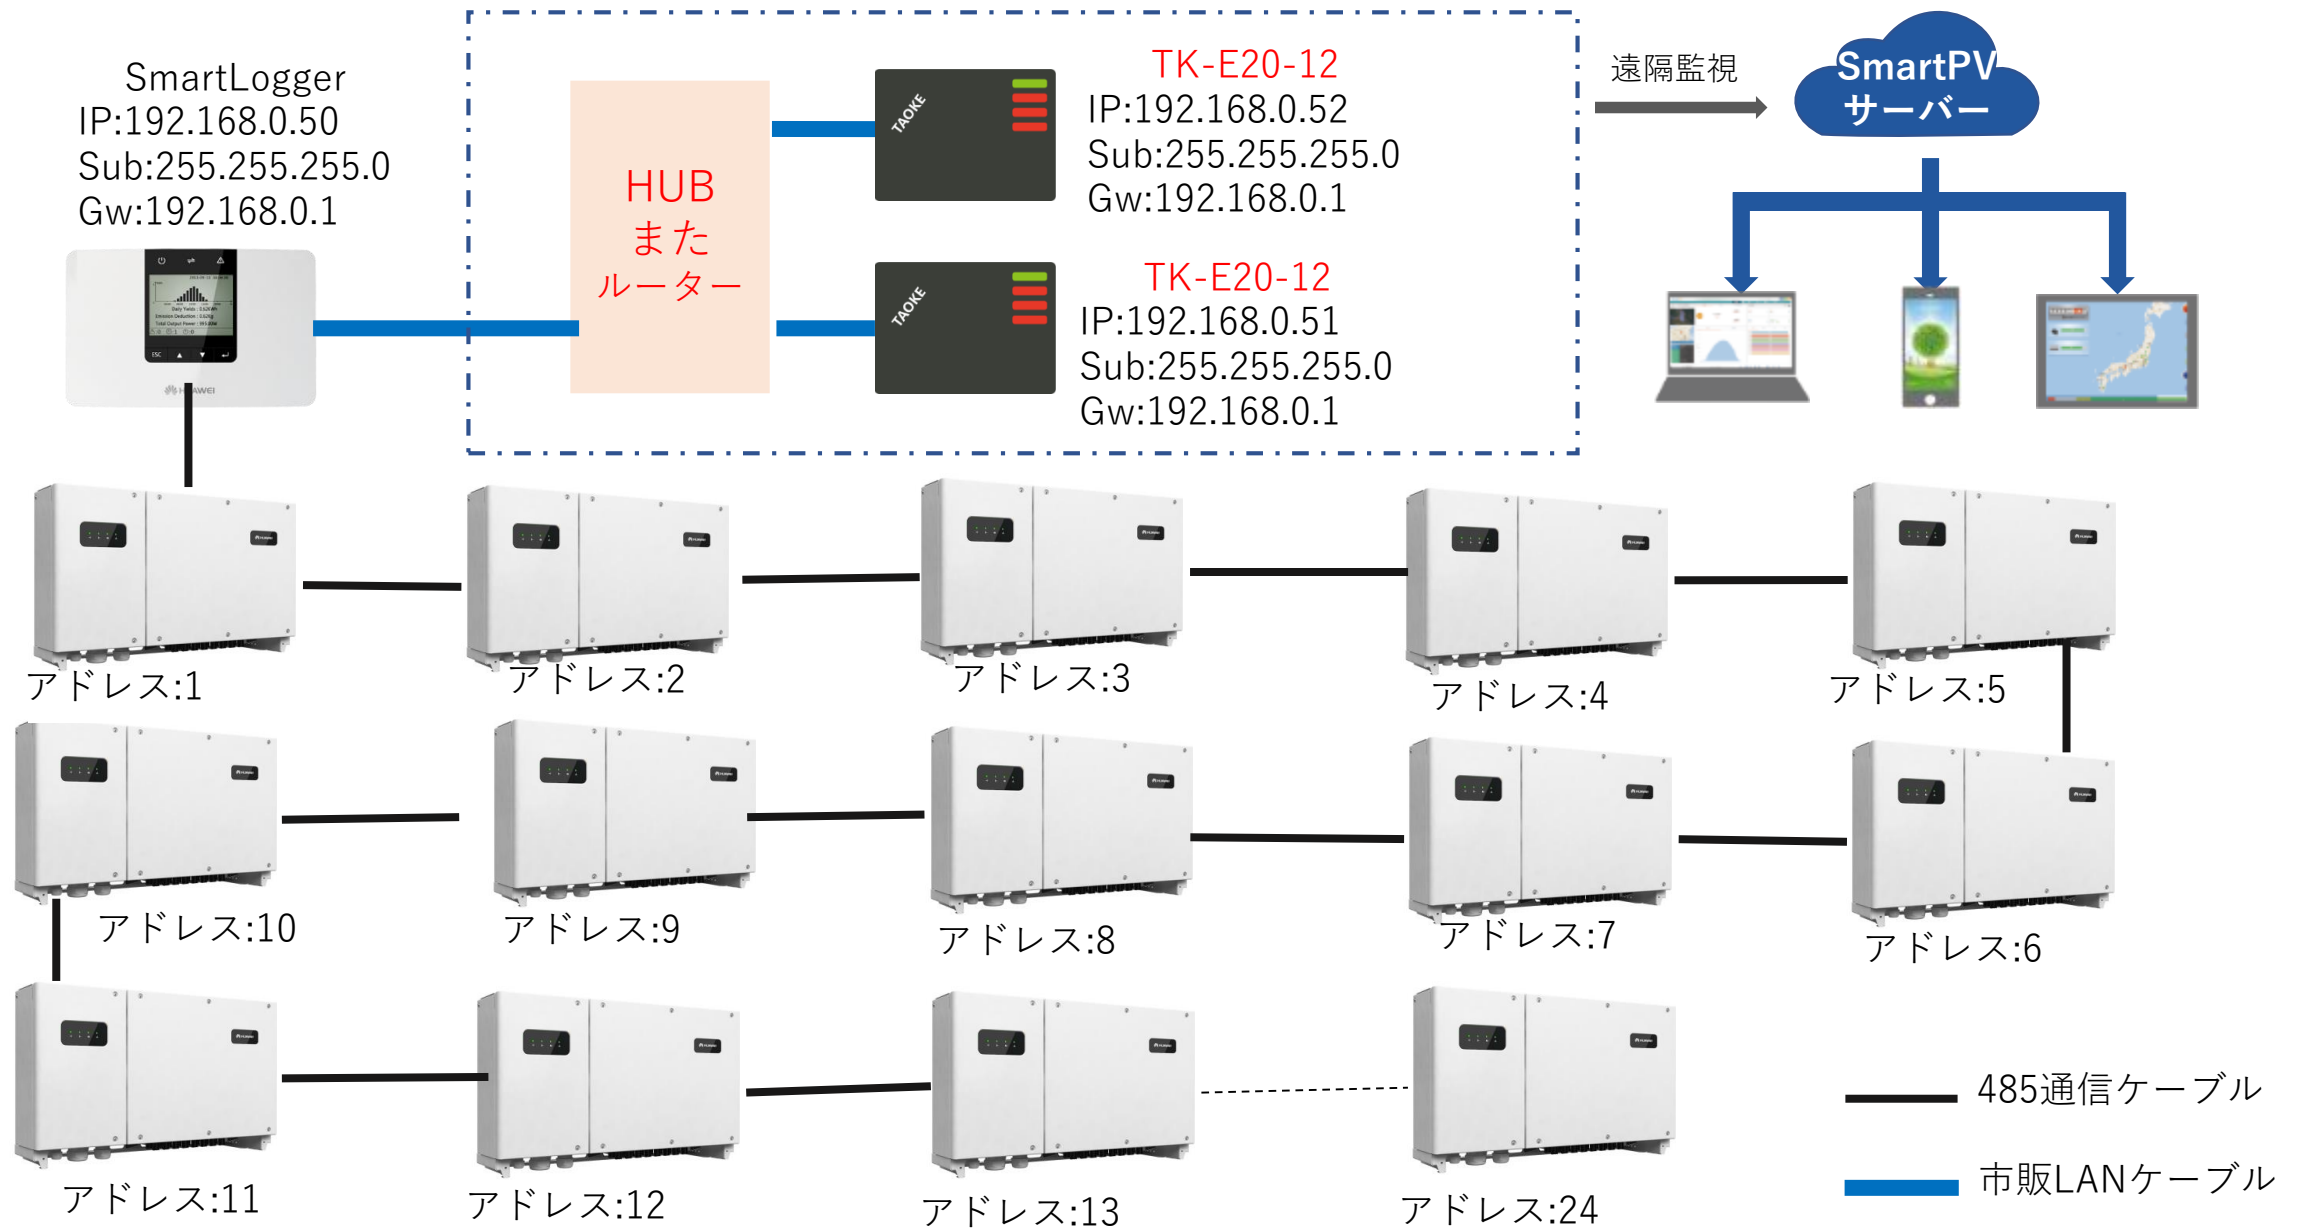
SmartLogger
IP:192.168.0.50
Sub:255.255.255.0
Gw:192.168.0.1

HUB
また
ルーター

TAOKE

TK-E20-12
IP:192.168.0.52
Sub:255.255.255.0
Gw:192.168.0.1

TAOKE

TK-E20-12
IP:192.168.0.51
Sub:255.255.255.0
Gw:192.168.0.1

遠隔監視

SmartPV
サーバー

HUAWEI

アドレス:1
アドレス:2
アドレス:3
アドレス:4
アドレス:5
アドレス:10
アドレス:9
アドレス:8
アドレス:7
アドレス:6
アドレス:11
アドレス:12
アドレス:13
アドレス:24

485通信ケーブル
市販LANケーブル